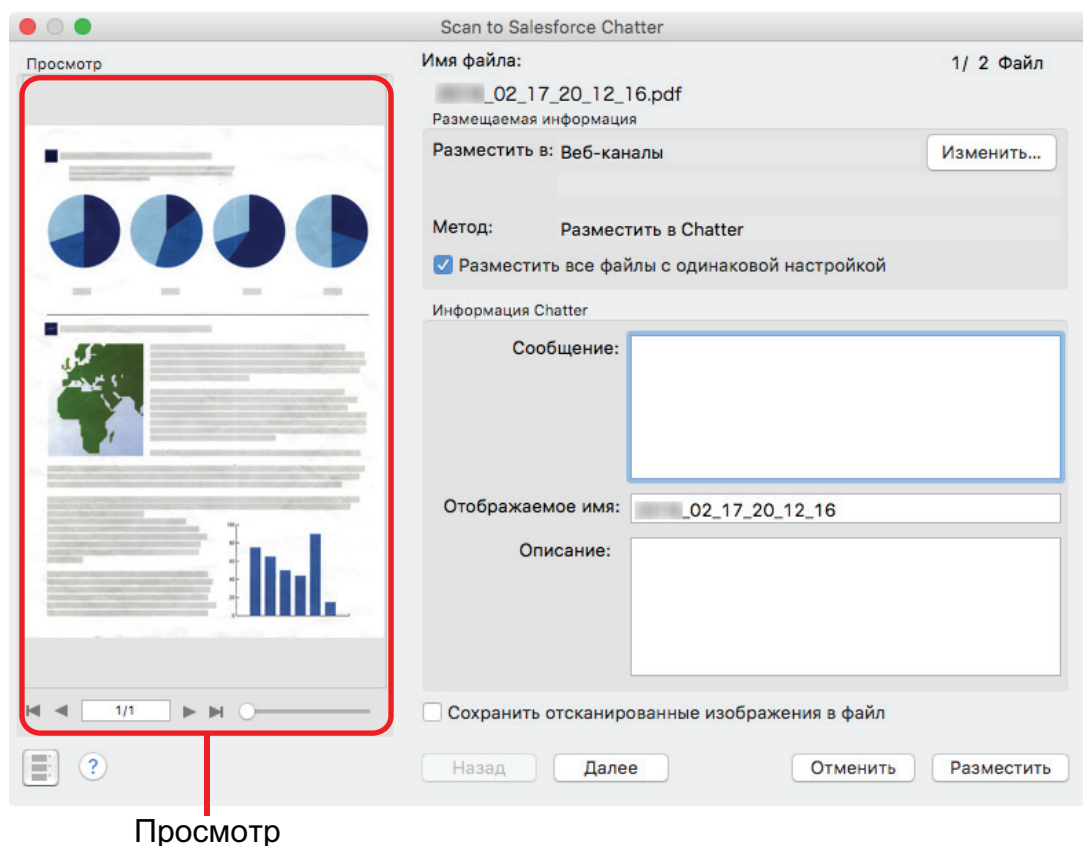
Scan to Salesforce Chatter

Просмотр

Имя файла:

1/ 2 Файл

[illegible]_02_17_20_12_16.pdf

Размещаемая информация

Разместить в: Веб-каналы

Изменить...

Метод: Разместить в Chatter

Разместить все файлы с одинаковой настройкой

Информация Chatter

Сообщение:

Отображаемое имя: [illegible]_02_17_20_12_16

Описание:

1/1

Сохранить отсканированные изображения в файл

?

Назад

Далее

Отменить

Разместить

Просмотр